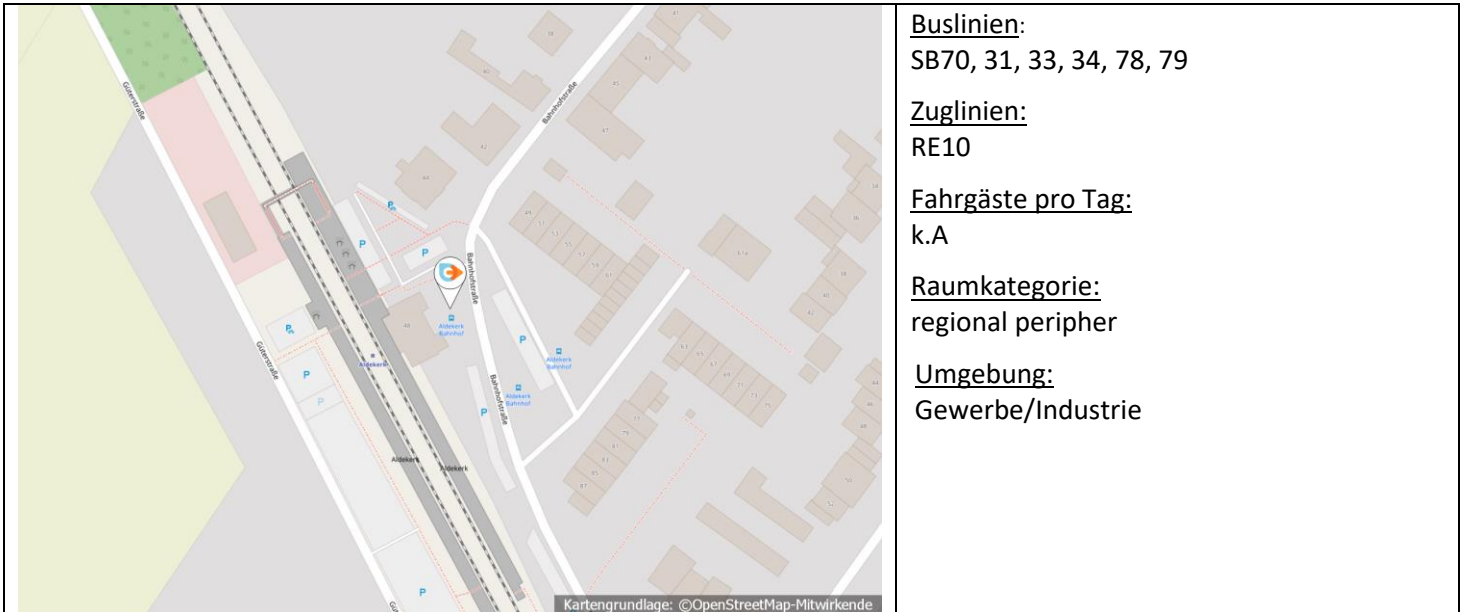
| Güterstraße Bahnhofstraße Bahnhofstraße Bahnhofstraße Güterstraße Aldekerk Bahnhof Aldekerk Bahnhof Aldekerk Bahnhof Aldekerk Aldekerk Aldekerk P P P P P P P P Kartengrundlage: ©OpenStreetMap-Mitwirkende | Buslinien: SB70, 31, 33, 34, 78, 79<br><br>Zuglinien: RE10<br><br>Fahrgäste pro Tag: k.A<br><br>Raumkategorie: regional peripher<br><br>Umgebung: Gewerbe/Industrie |
|---|---|